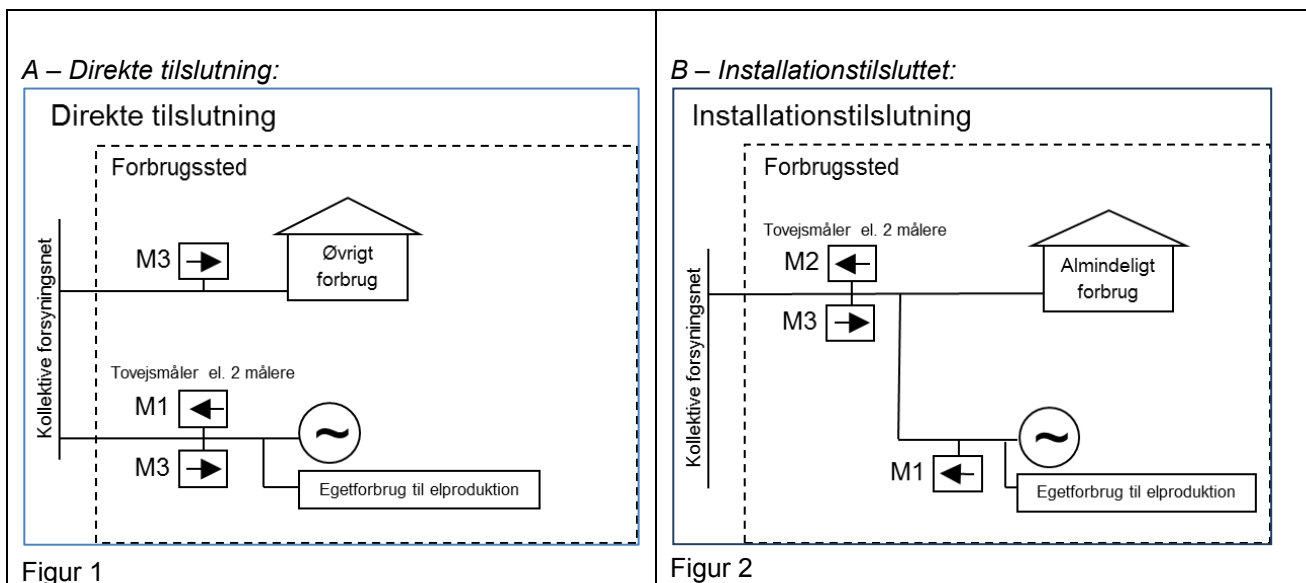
A – Direkte tilslutning:

Direkte tilslutning

Forbrugssted

Kollektive forsyningsnet

M3

Øvrigt forbrug

Tovejsmåler el. 2 målere

M1

M3

Egetforbrug til elproduktion

Figur 1

B – Installationstilsluttet:

Installationstilslutning

Forbrugssted

Tovejsmåler el. 2 målere

M2

Almindeligt forbrug

Kollektive forsyningsnet

M3

M1

Egetforbrug til elproduktion

Figur 2